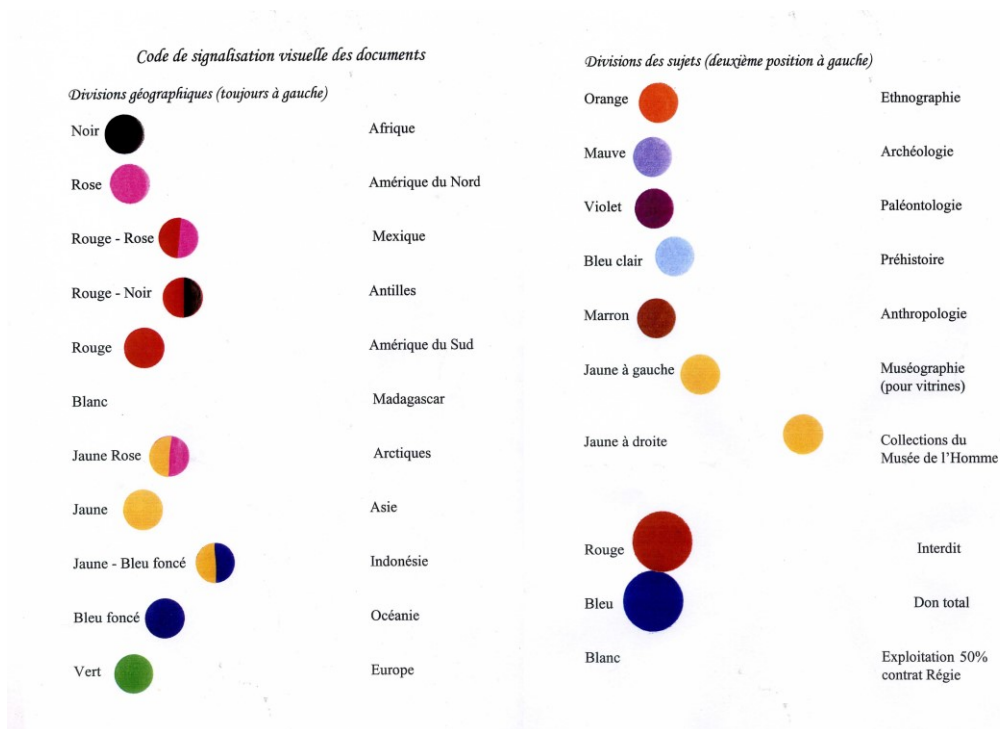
Code de signalisation visuelle des documents

Divisions géographiques (toujours à gauche)

| | |
|---|---|
| Noir | Afrique |
| Rose | Amérique du Nord |
| Rouge - Rose | Mexique |
| Rouge - Noir | Antilles |
| Rouge | Amérique du Sud |
| Blanc | Madagascar |
| Jaune Rose | Arctiques |
| Jaune | Asie |
| Jaune - Bleu foncé | Indonésie |
| Bleu foncé | Océanie |
| Vert | Europe |

Divisions des sujets (deuxième position à gauche)

| | |
|---|---|
| Orange | Ethnographie |
| Mauve | Archéologie |
| Violet | Paléontologie |
| Bleu clair | Préhistoire |
| Marron | Anthropologie |
| Jaune à gauche | Muséographie (pour vitrines) |
| Jaune à droite | Collections du Musée de l'Homme |
| Rouge | Interdit |
| Bleu | Don total |
| Blanc | Exploitation 50% contrat Régie |